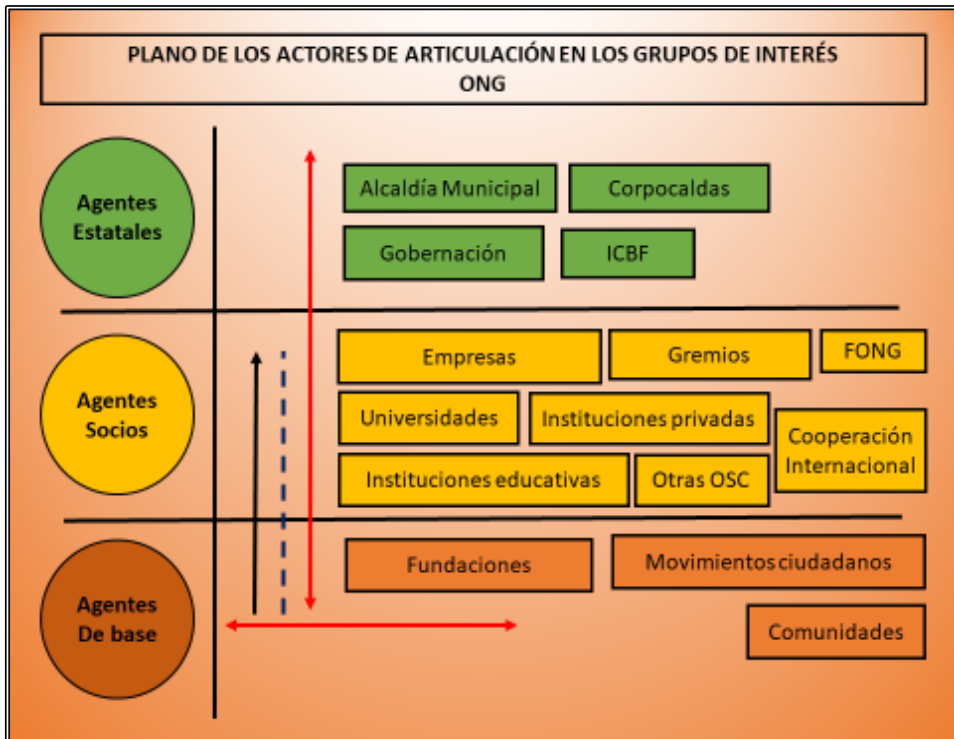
PLANO DE LOS ACTORES DE ARTICULACIÓN EN LOS GRUPOS DE INTERÉS ONG

Agentes Estatales

Alcaldía Municipal

Corpocaldas

Gobernación

ICBF

Agentes Socios

Empresas

Gremios

FONG

Universidades

Instituciones privadas

Cooperación Internacional

Instituciones educativas

Otras OSC

Agentes De base

Fundaciones

Movimientos ciudadanos

Comunidades